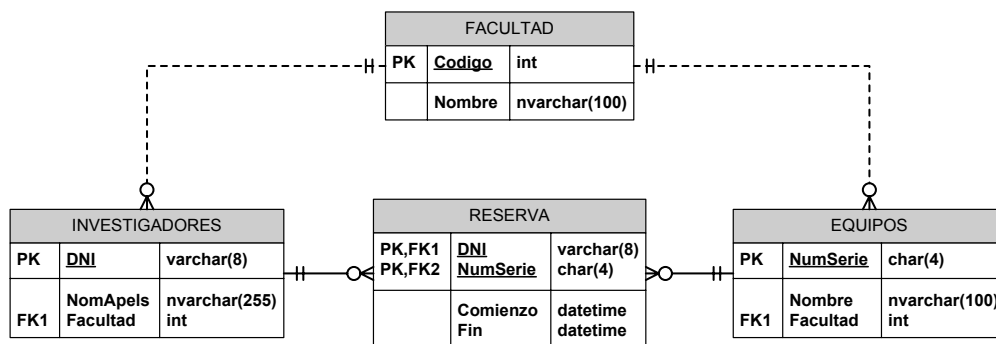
FACULTAD

| PK | Codigo | int |
|---|---|---|
| | Nombre | nvarchar(100) |

INVESTIGADORES

| PK | DNI | varchar(8) |
|---|---|---|
| FK1 | NomApels Facultad | nvarchar(255) int |

RESERVA

| PK,FK1 PK,FK2 | DNI NumSerie | varchar(8) char(4) |
|---|---|---|
| | Comienzo Fin | datetime datetime |

EQUIPOS

| PK | NumSerie | char(4) |
|---|---|---|
| FK1 | Nombre Facultad | nvarchar(100) int |